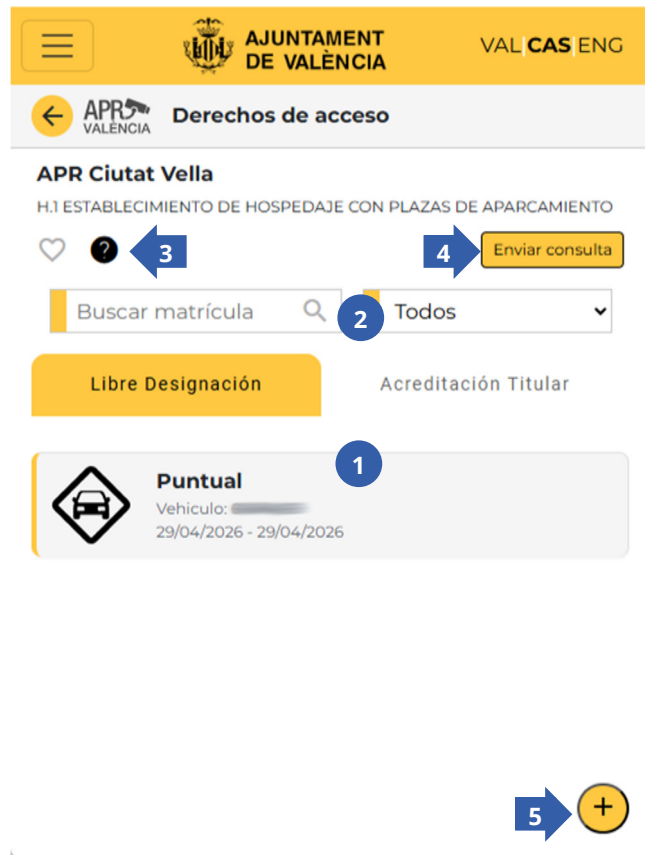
AJUNTAMENT DE VALÈNCIA

VAL | CAS | ENG

APR VALÈNCIA

Derechos de acceso

APR Ciutat Vella

H.1 ESTABLECIMIENTO DE HOSPEDAJE CON PLAZAS DE APARCAMIENTO

3

4

Enviar consulta

Buscar matrícula

2

Todos

Libre Designación

Acreditación Titular

1

Puntual

Vehiculo: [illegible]

29/04/2026 - 29/04/2026

5

+